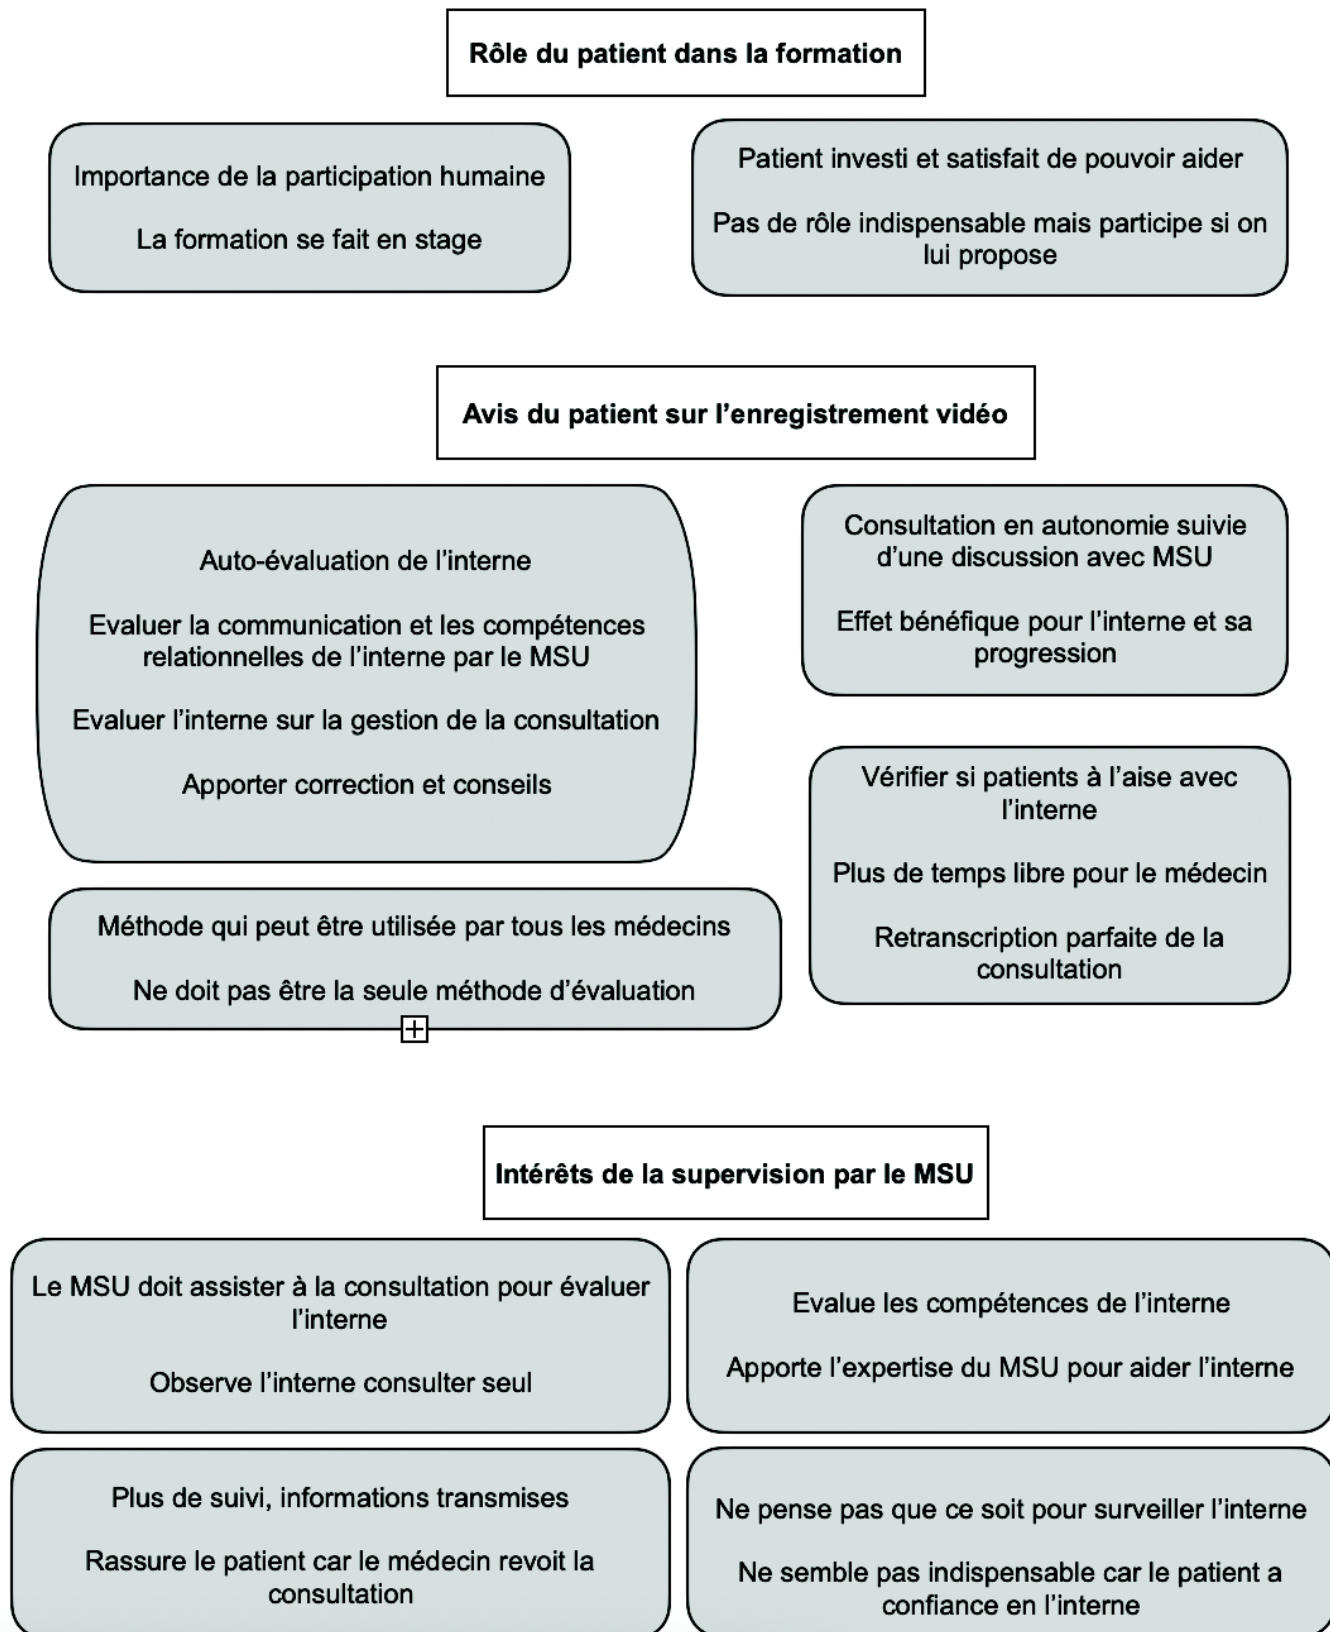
Rôle du patient dans la formation

Importance de la participation humaine

La formation se fait en stage

Patient investi et satisfait de pouvoir aider

Pas de rôle indispensable mais participe si on lui propose

Avis du patient sur l'enregistrement vidéo

Auto-évaluation de l'interne

Evaluer la communication et les compétences relationnelles de l'interne par le MSU

Evaluer l'interne sur la gestion de la consultation

Apporter correction et conseils

Consultation en autonomie suivie d'une discussion avec MSU

Effet bénéfique pour l'interne et sa progression

Vérifier si patients à l'aise avec l'interne

Plus de temps libre pour le médecin

Retranscription parfaite de la consultation

Méthode qui peut être utilisée par tous les médecins

Ne doit pas être la seule méthode d'évaluation

Intérêts de la supervision par le MSU

Le MSU doit assister à la consultation pour évaluer l'interne

Observe l'interne consulter seul

Evalue les compétences de l'interne

Apporte l'expertise du MSU pour aider l'interne

Plus de suivi, informations transmises

Rassure le patient car le médecin revoit la consultation

Ne pense pas que ce soit pour surveiller l'interne

Ne semble pas indispensable car le patient a confiance en l'interne